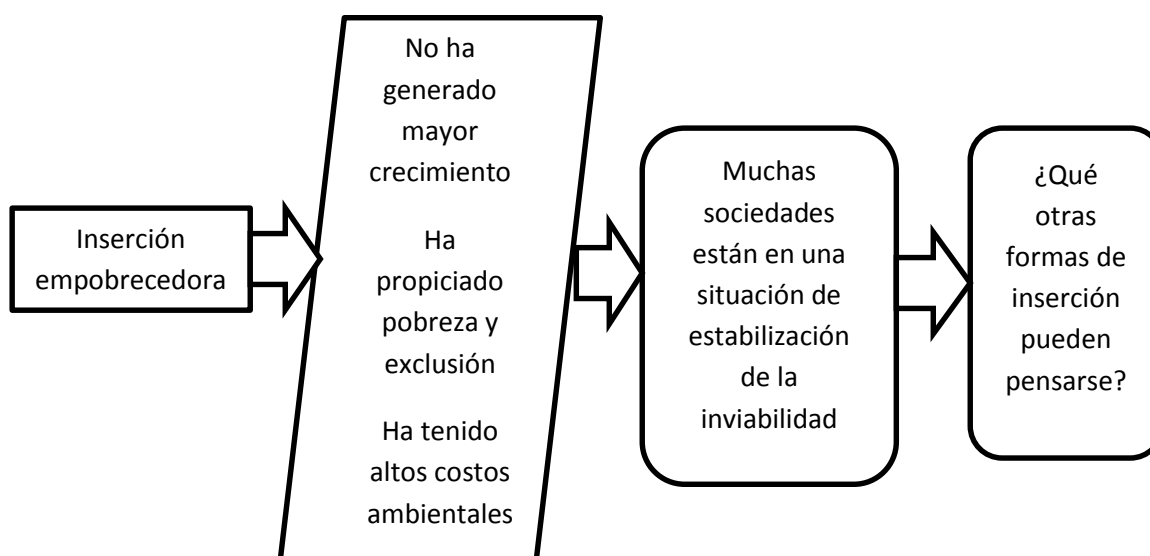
Inserción empobrecedora

No ha generado mayor crecimiento

Ha propiciado pobreza y exclusión

Ha tenido altos costos ambientales

Muchas sociedades están en una situación de estabilización de la inviabilidad

¿Qué otras formas de inserción pueden pensarse?